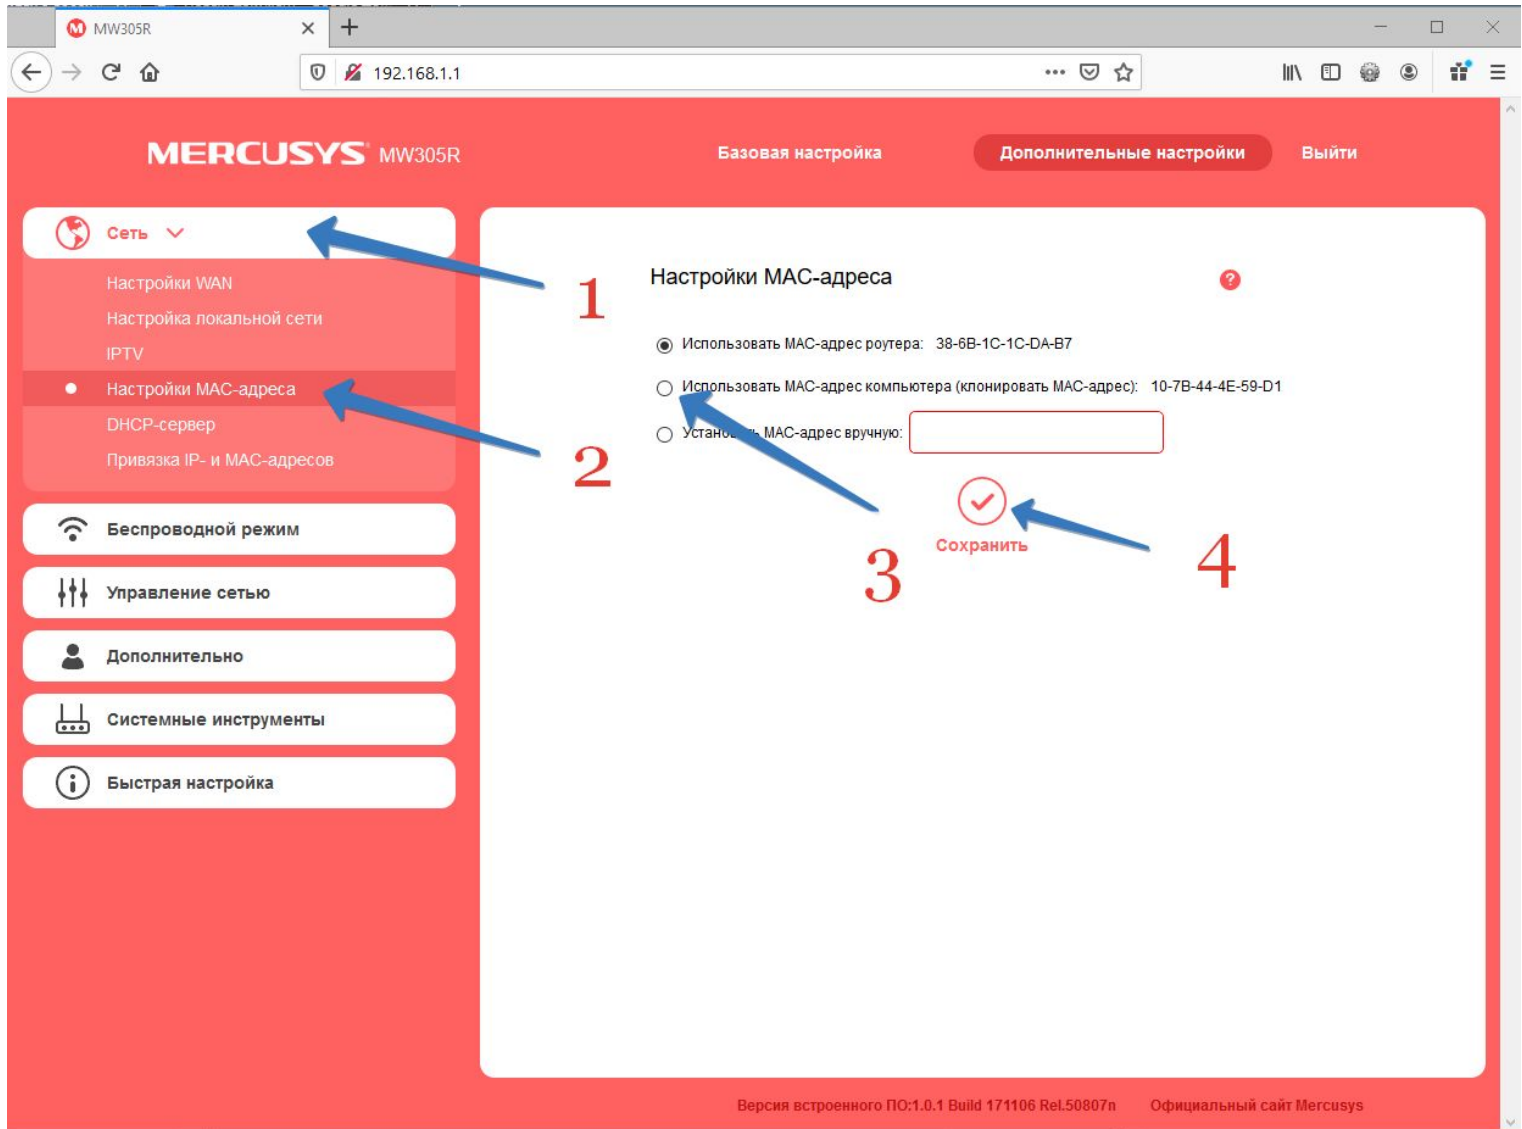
MW305R

192.168.1.1

MERCUSYS MW305R

Базовая настройка

Дополнительные настройки

Выйти

Сеть

Настройки WAN

Настройка локальной сети

IPTV

Настройки MAC-адреса

DHCP-сервер

Привязка IP- и MAC-адресов

Беспроводной режим

Управление сетью

Дополнительно

Системные инструменты

Быстрая настройка

1

2

Настройки MAC-адреса

Использовать MAC-адрес роутера: 38-6B-1C-1C-DA-B7

Использовать MAC-адрес компьютера (клонировать MAC-адрес): 10-7B-44-4E-59-D1

Устано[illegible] MAC-адрес вручную:

Сохранить

3

4

Версия встроенного ПО:1.0.1 Build 171106 Rel.50807n

Официальный сайт Mercusys